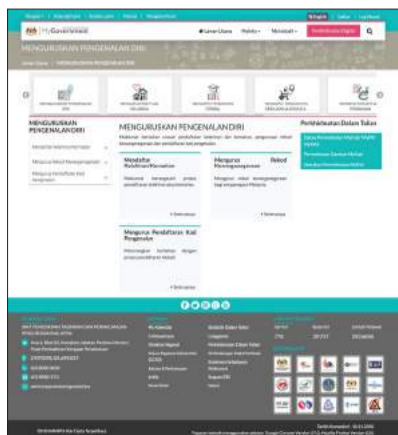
MyGovernment

MENGURUSKAN PENGENALAN DIRI

MENGURUSKAN PENGENALAN DIRI

MENGURUSKAN PENGENALAN DIRI

Mendaftar Kelahiran/Kematian

Menguruskan Rekod Kewarganegaraan

Mengurus Pendaftaran Kad Pengenalan

Perkhidmatan Dalam Talian

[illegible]